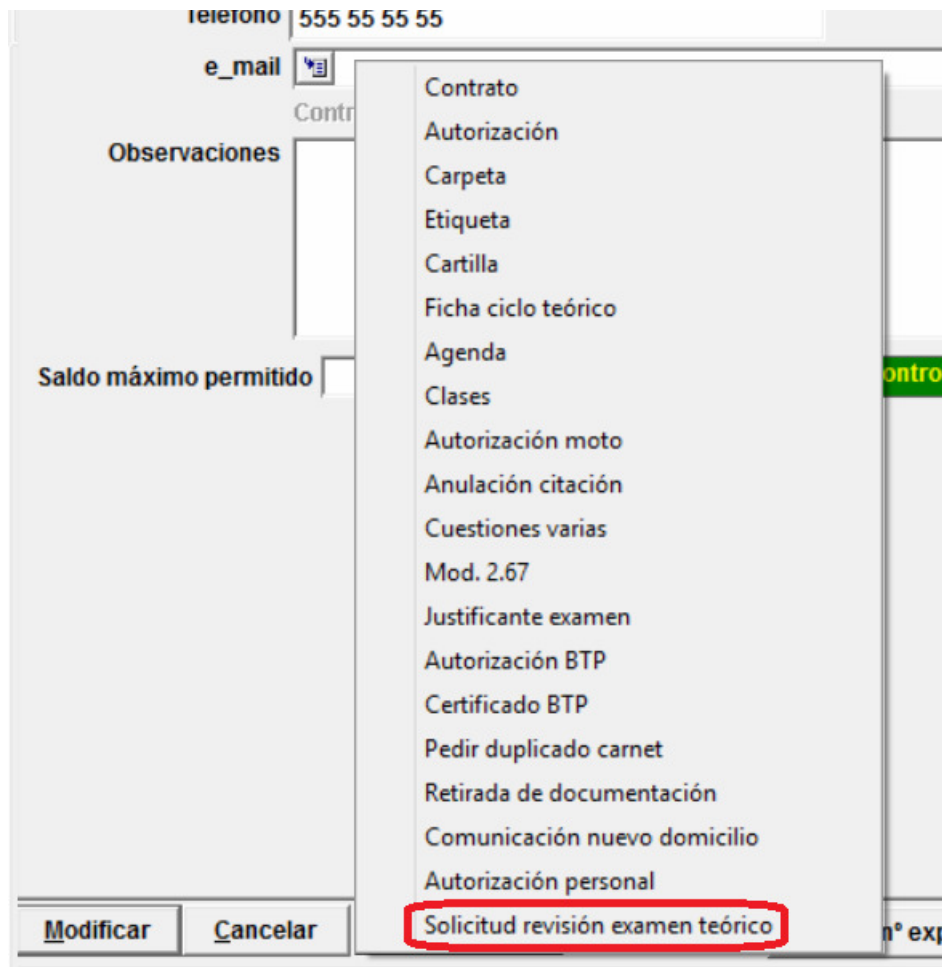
Teléfono 555 55 55 55

e_mail

Contr

Observaciones

Saldo máximo permitido

contro

Contrato
Autorización
Carpeta
Etiqueta
Cartilla
Ficha ciclo teórico
Agenda
Clases
Autorización moto
Anulación citación
Cuestiones varias
Mod. 2.67
Justificante examen
Autorización BTP
Certificado BTP
Pedir duplicado carnet
Retirada de documentación
Comunicación nuevo domicilio
Autorización personal
Solicitud revisión examen teórico

Modificar
Cancelar
nº exp